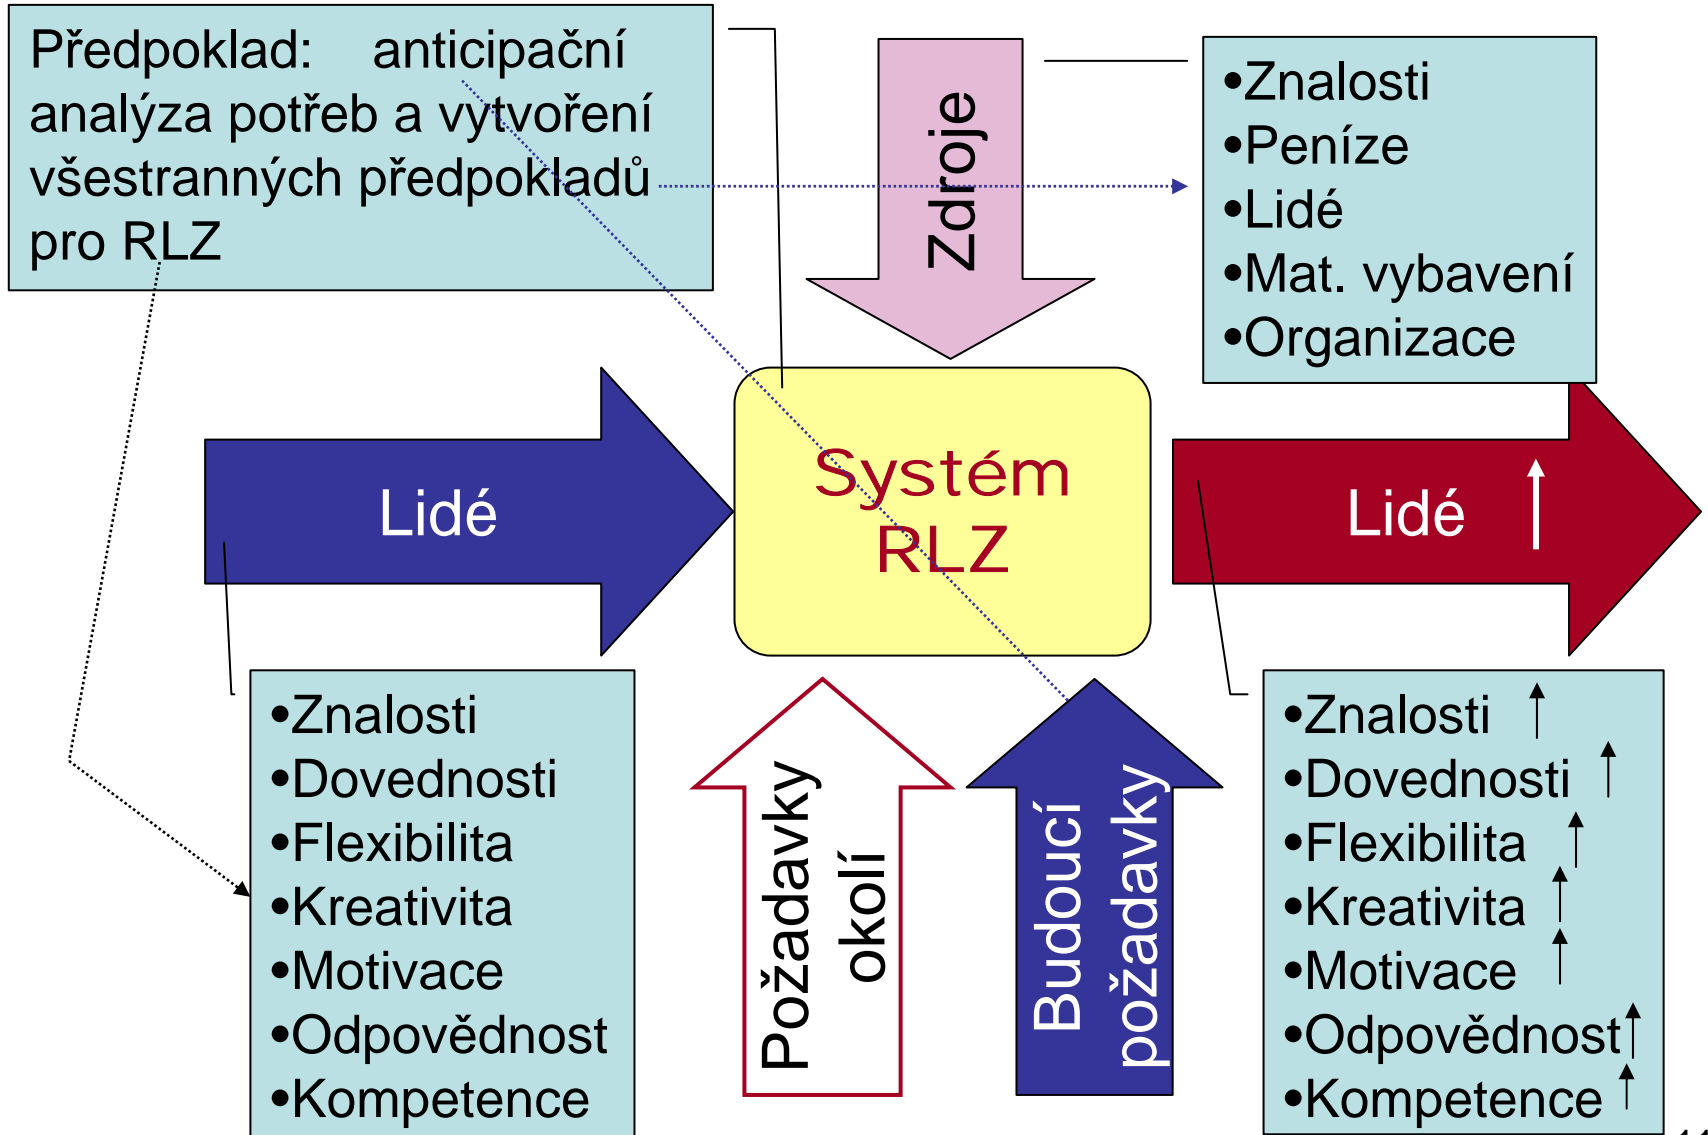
Předpoklad: anticipační analýza potřeb a vytvoření všestranných předpokladů pro RLZ

Zdroje

•Znalosti
•Peníze
•Lidé
•Mat. vybavení
•Organizace

Lidé

Systém RLZ

Lidé

•Znalosti
•Dovednosti
•Flexibilita
•Kreativita
•Motivace
•Odpovědnost
•Kompetence

Požadavky okolí

Budoucí požadavky

•Znalosti
•Dovednosti
•Flexibilita
•Kreativita
•Motivace
•Odpovědnost
•Kompetence